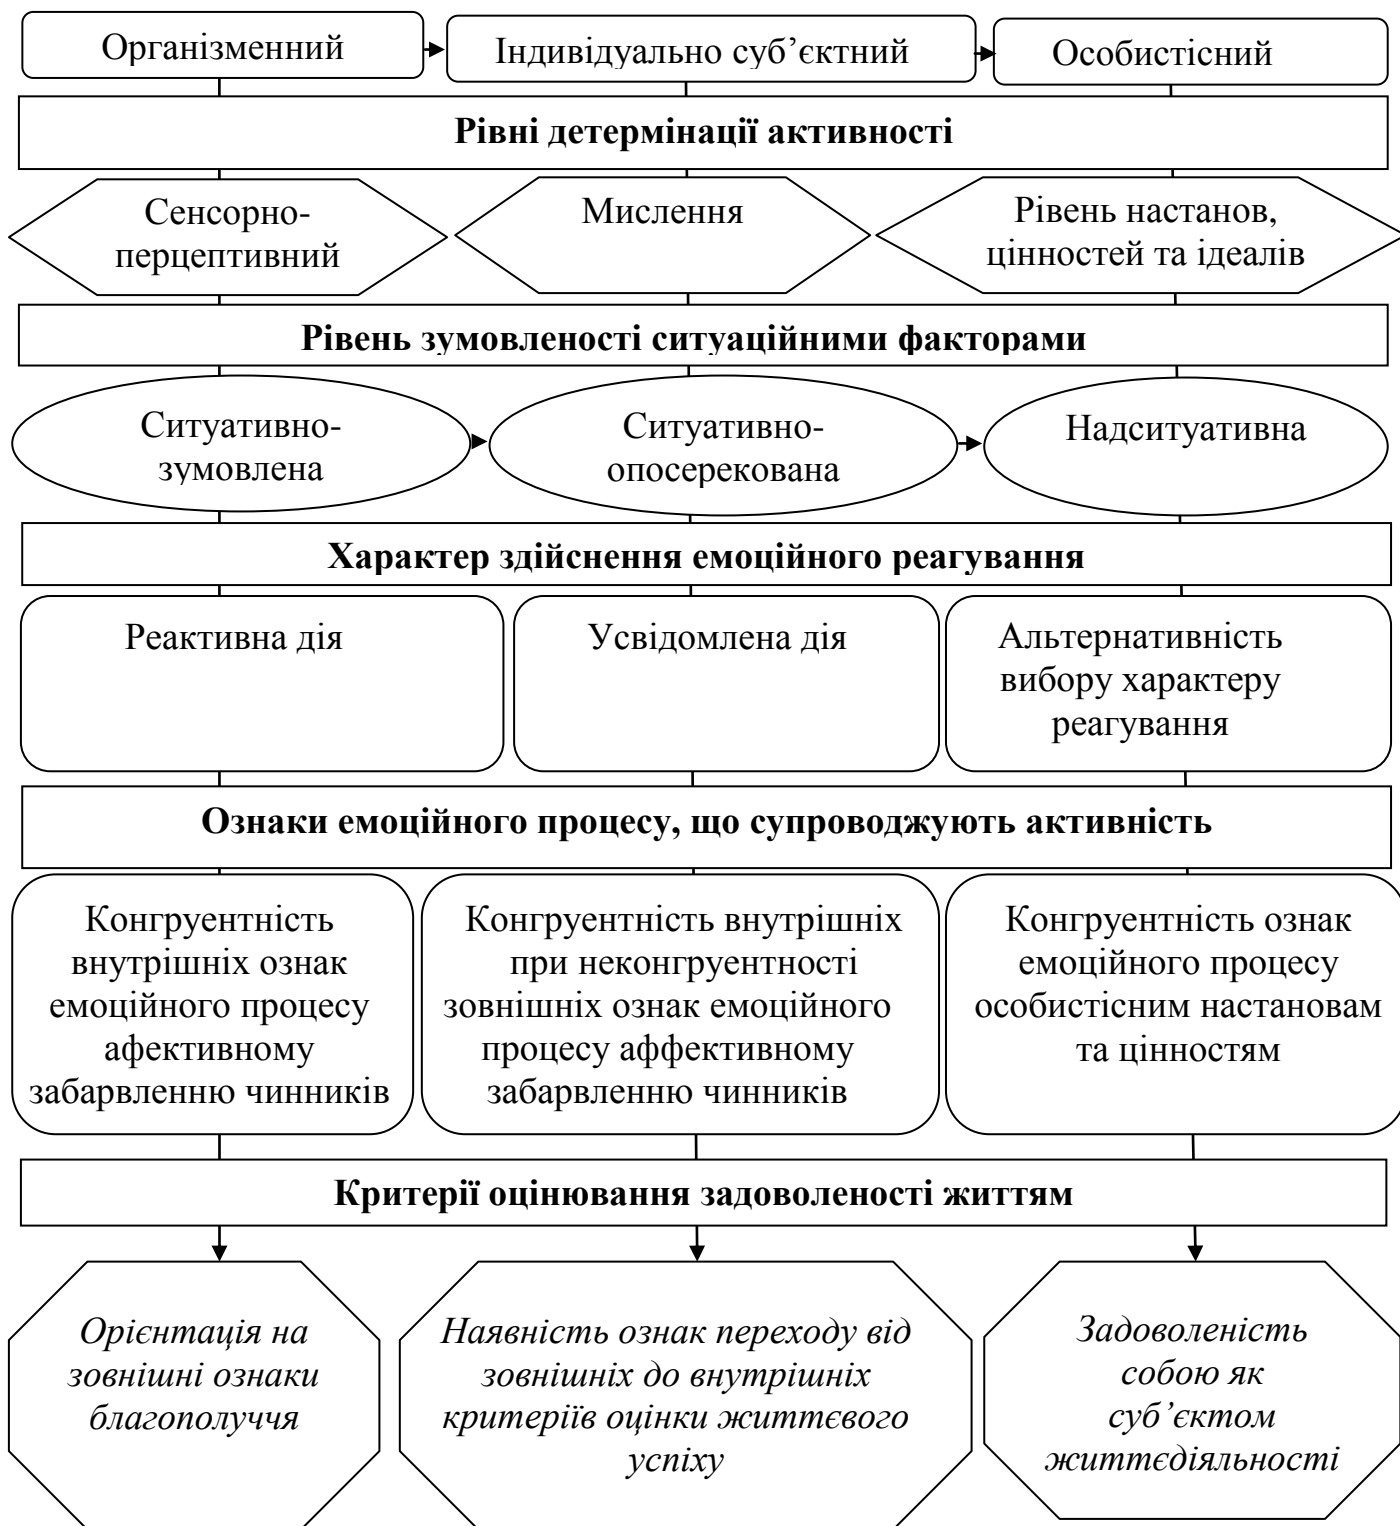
Організменний

Індивідуально суб'єктний

Особистісний

**Рівні детермінації активності**

Сенсорно-перцептивний

Мислення

Рівень настанов, цінностей та ідеалів

**Рівень зумовленості ситуаційними факторами**

Ситуативно-зумовлена

Ситуативно-опосерекована

Надситуативна

**Характер здійснення емоційного реагування**

Реактивна дія

Усвідомлена дія

Альтернативність вибору характеру реагування

**Ознаки емоційного процесу, що супроводжують активність**

Конгруентність внутрішніх ознак емоційного процесу афективному забарвленню чинників

Конгруентність внутрішніх при неконгруентності зовнішніх ознак емоційного процесу аффективному забарвленню чинників

Конгруентність ознак емоційного процесу особистісним настановам та цінностям

**Критерії оцінювання задоволеності життям**

*Орієнтація на зовнішні ознаки благополуччя*

*Наявність ознак переходу від зовнішніх до внутрішніх критеріїв оцінки життєвого успіху*

*Задоволеність собою як суб'єктом життєдіяльності*